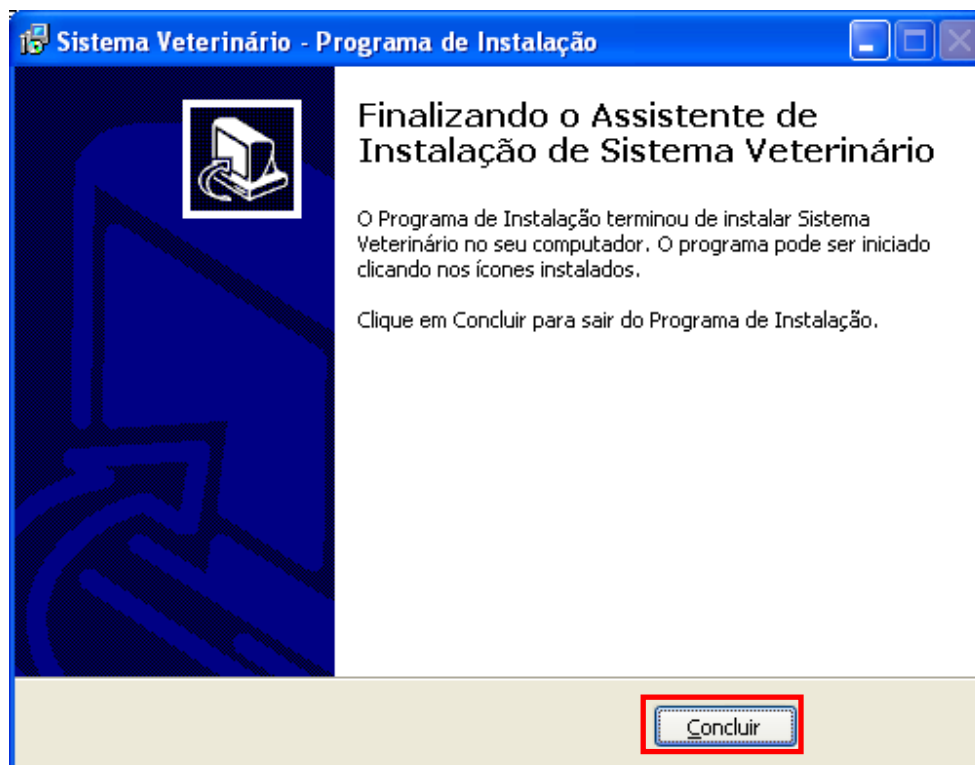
Sistema Veterinário - Programa de Instalação

Finalizando o Assistente de Instalação de Sistema Veterinário

O Programa de Instalação terminou de instalar Sistema Veterinário no seu computador. O programa pode ser iniciado clicando nos ícones instalados.

Clique em Concluir para sair do Programa de Instalação.

Concluir